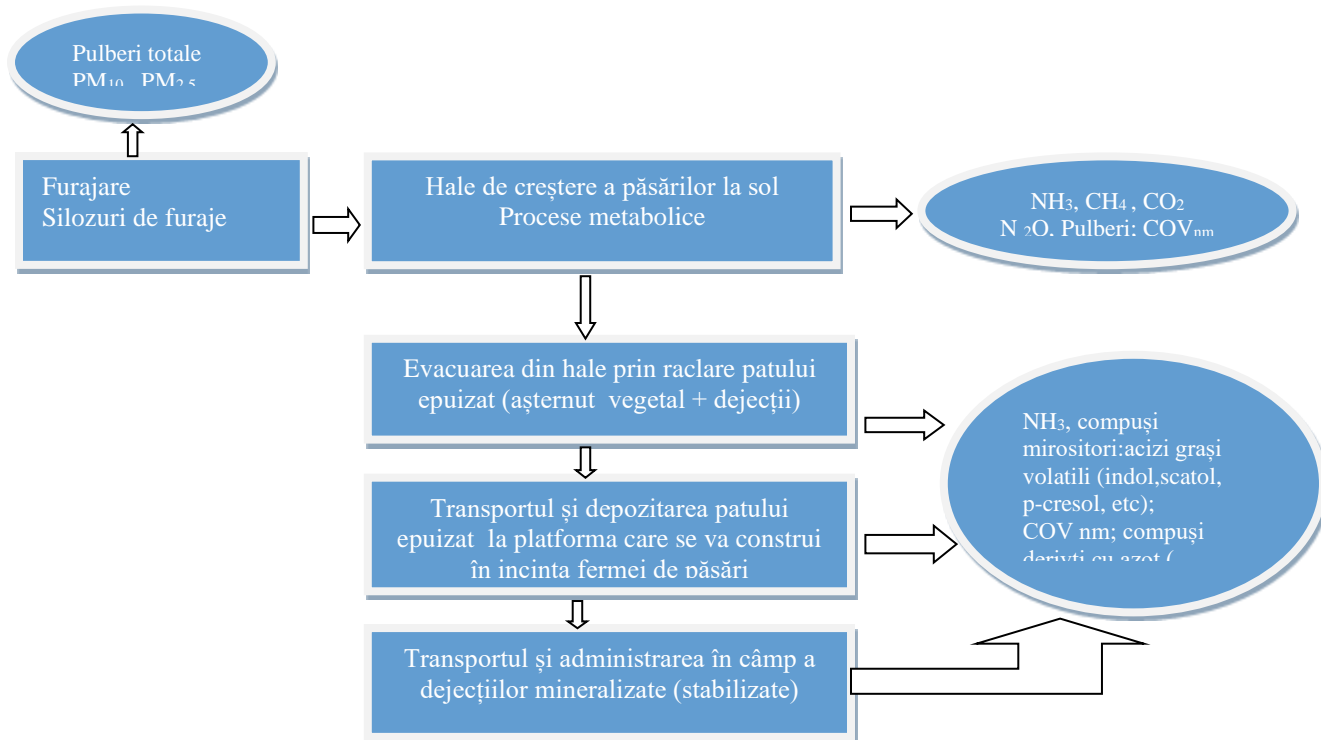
Pulberi totale $PM_{10}$, $PM_{2,5}$

Furajare
Silozuri de furaje

Hale de creștere a păsărilor la sol
Procese metabolice

$NH_3$, $CH_4$ , $CO_2$
$N_2O$. Pulberi: $COV_{nm}$

Evacuarea din hale prin raclare patului epuizat (așternut vegetal + dejecții)

$NH_3$, compuși mirositori:acizi grași volatili (indol,scatol, p-cresol, etc); COV nm; compuși derivți cu azot (

Transportul și depozitarea patului epuizat la platforma care se va construi în incinta fermei de păsări

Transportul și administrarea în câmp a dejecțiilor mineralizate (stabilizate)